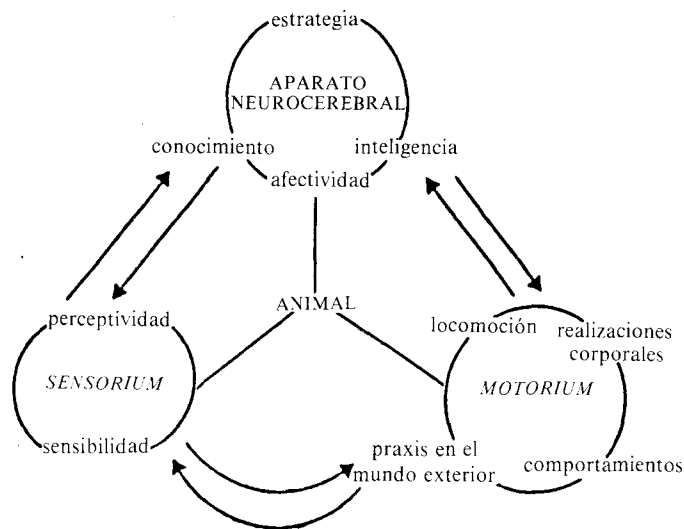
estrategia

APARATO NEUROCEREBRAL

conocimiento

inteligencia

afectividad

ANIMAL

perceptividad

SENSORIUM

sensibilidad

locomoción

realizaciones corporales

MOTORIUM

praxis en el mundo exterior

comportamientos